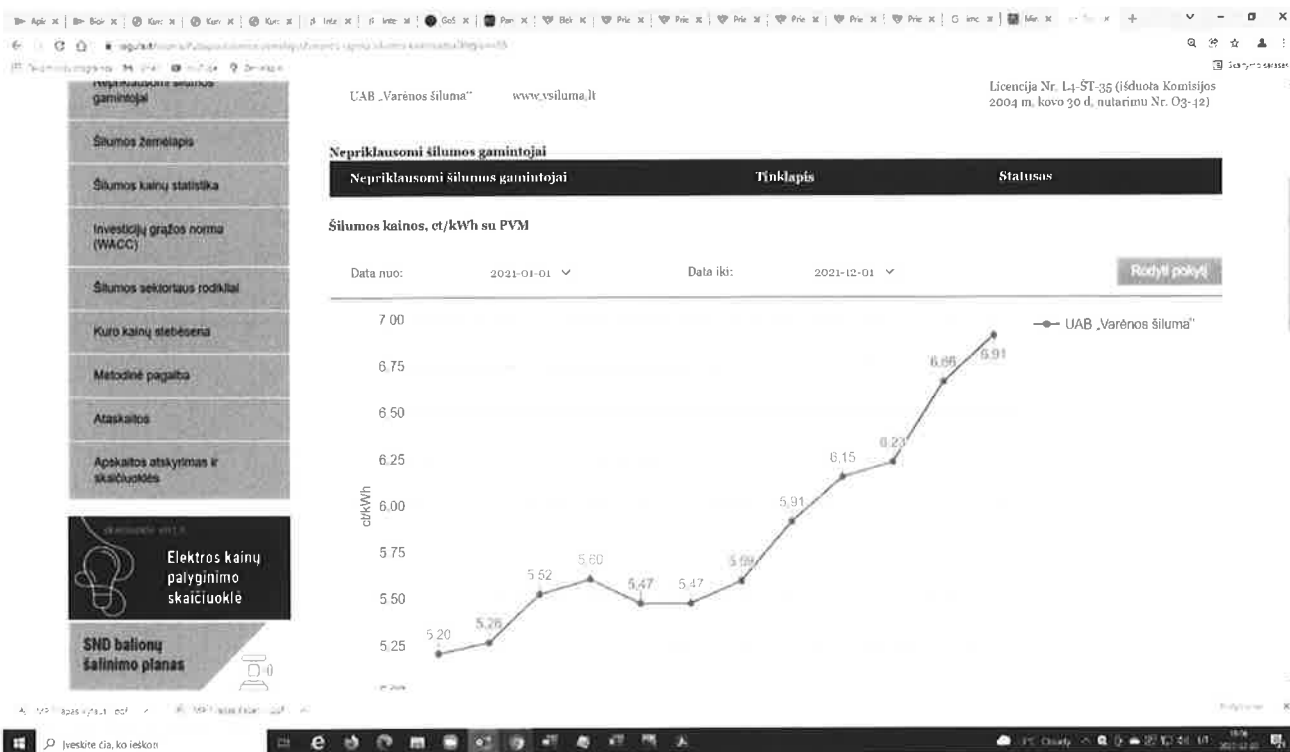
Nepriklausomi šilumos gamintojai

Šilumos žemėlapis

Šilumos kainų statistika

Investicijų grąžos norma (WACC)

Šilumos sektoriaus rodikliai

Kuro kainų stebėsena

Metodinė pagalba

Ataskaitos

Apskaitos atskyrimas ir skaičiuoklės

Elektros kainų palyginimo skaičiuoklė

SND balionų šalinimo planas

UAB „Varėnos šiluma" www.vsiluma.lt

Licencija Nr. L1-ŠT-35 (išduota Komisijos 2004 m. kovo 30 d. nutarimu Nr. O3-42)

Nepriklausomi šilumos gamintojai

| Nepriklausomi šilumos gamintojai | Tinklapis | Statusas |
|---|---|---|

Šilumos kainos, ct/kWh su PVM

Data nuo: 2021-01-01 Data iki: 2021-12-01 Rodyti pokytį

UAB „Varėnos šiluma"

ct/kWh

7.00
6.75
6.50
6.25
6.00
5.75
5.50
5.25

5.20
5.26
5.52
5.60
5.47
5.47
5.59
5.91
6.15
6.23
6.66
6.91

Įveskite čia, ko ieškot